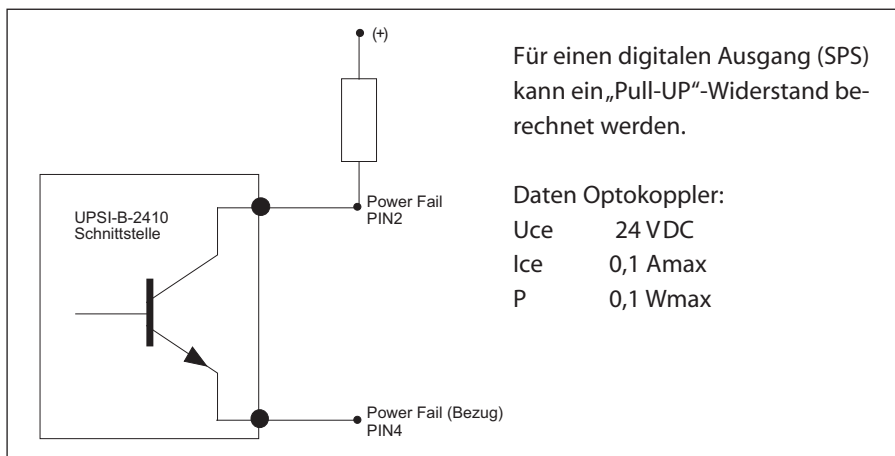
(+)

UPSI-B-2410
Schnittstelle

Power Fail
PIN2

Power Fail (Bezug)
PIN4

Für einen digitalen Ausgang (SPS) kann ein „Pull-UP“-Widerstand berechnet werden.

Daten Optokoppler:

| | |
|---|---|
| Uce | 24 VDC |
| Ice | 0,1 Amax |
| P | 0,1 Wmax |